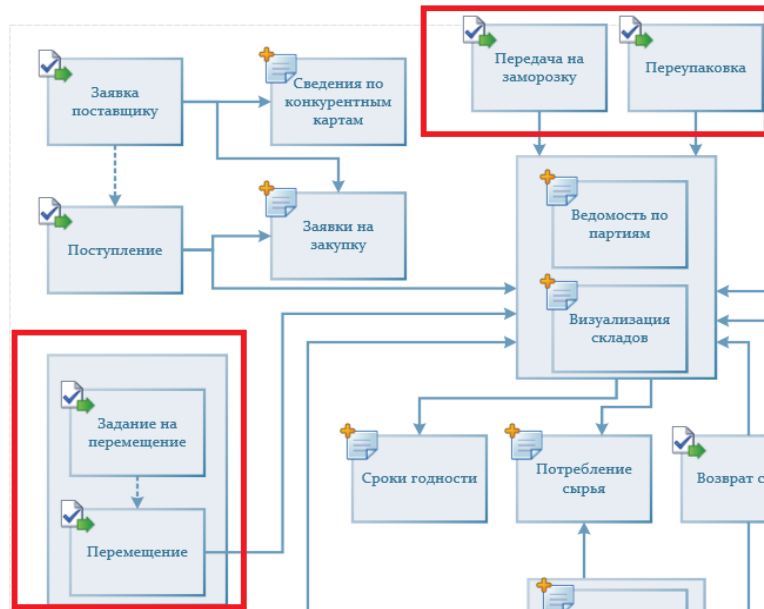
Заявка поставщику

Сведения по конкурентным картам

Передача на заморозку

Переупаковка

Поступление

Заявки на закупку

Ведомость по партиям

Визуализация складов

Задание на перемещение

Перемещение

Сроки годности

Потребление сырья

Возврат с